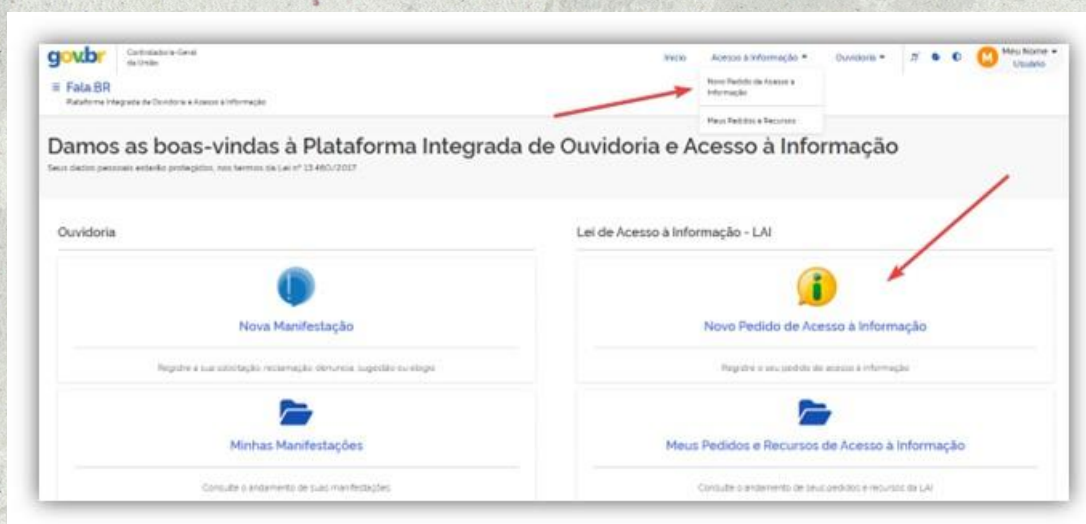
gov.br Controladoria-Geral da União

Início Acesso à Informação ▾ Ouvidoria ▾ Meu Nome ▾ Usuário

Novo Pedido de Acesso à Informação

Meus Pedidos e Recursos

≡ Fala.BR
Plataforma Integrada de Ouvidoria e Acesso à Informação

Damos as boas-vindas à Plataforma Integrada de Ouvidoria e Acesso à Informação

Seus dados pessoais estarão protegidos, nos termos da Lei nº 13.460/2017

Ouvidoria

Nova Manifestação

Registre a sua solicitação, reclamação, denúncia, sugestão ou elogio

Minhas Manifestações

Consulte o andamento de suas manifestações

Lei de Acesso à Informação - LAI

Novo Pedido de Acesso à Informação

Registre o seu pedido de acesso à informação

Meus Pedidos e Recursos de Acesso à Informação

Consulte o andamento de seus pedidos e recursos da LAI